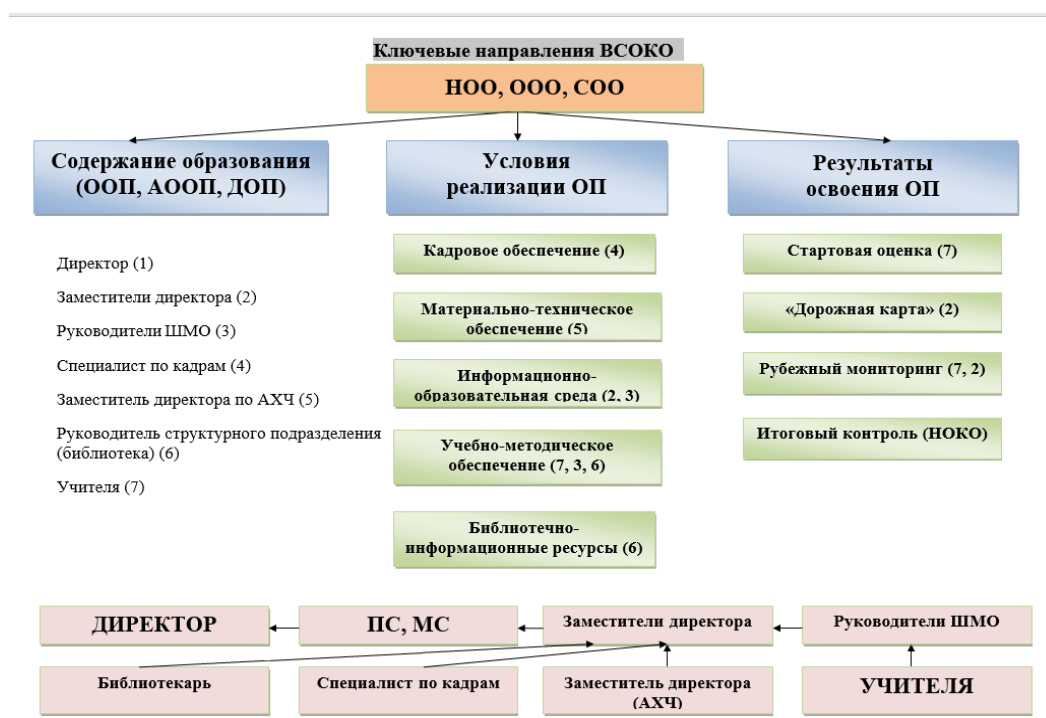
Ключевые направления ВСОКО

НОО, ООО, СОО

Содержание образования (ООП, АООП, ДОП)

Условия реализации ОП

Результаты освоения ОП

Директор (1)

Заместители директора (2)

Руководители ШМО (3)

Специалист по кадрам (4)

Заместитель директора по АХЧ (5)

Руководитель структурного подразделения (библиотека) (6)

Учителя (7)

Кадровое обеспечение (4)

Материально-техническое обеспечение (5)

Информационно-образовательная среда (2, 3)

Учебно-методическое обеспечение (7, 3, 6)

Библиотечно-информационные ресурсы (6)

Стартовая оценка (7)

«Дорожная карта» (2)

Рубежный мониторинг (7, 2)

Итоговый контроль (НОКО)

ДИРЕКТОР

ПС, МС

Заместители директора

Руководители ШМО

Библиотекарь

Специалист по кадрам

Заместитель директора (АХЧ)

УЧИТЕЛЯ